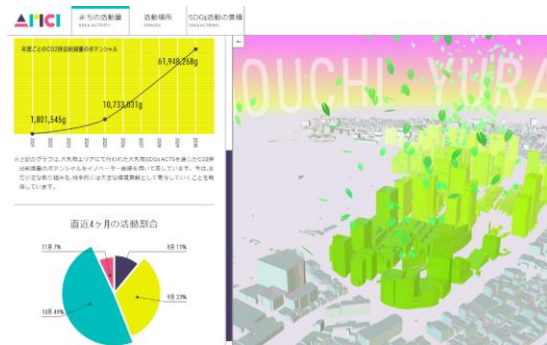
AMCI

まちの活動量
AREA ACTIVITY

活動場所
VENUES

SDGs活動の実績
SDGS ACTIONS

年度ごとのCO2排出削減量のポテンシャル

61,948,268g

10,733,031g

1,801,545g

※上記のグラフは、大丸有エリアで行われた大丸有SDGs ACT5を通じたCO2排出削減量のポテンシャルをイノベーター指標を用いて表しています。今はまだ小さな取り組みも、将来的には大きな環境貢献として寄与していくことを期待しています。

直近4ヶ月の活動割合

11月 7%

8月 11%

9月 33%

10月 49%

OUCHI YURA